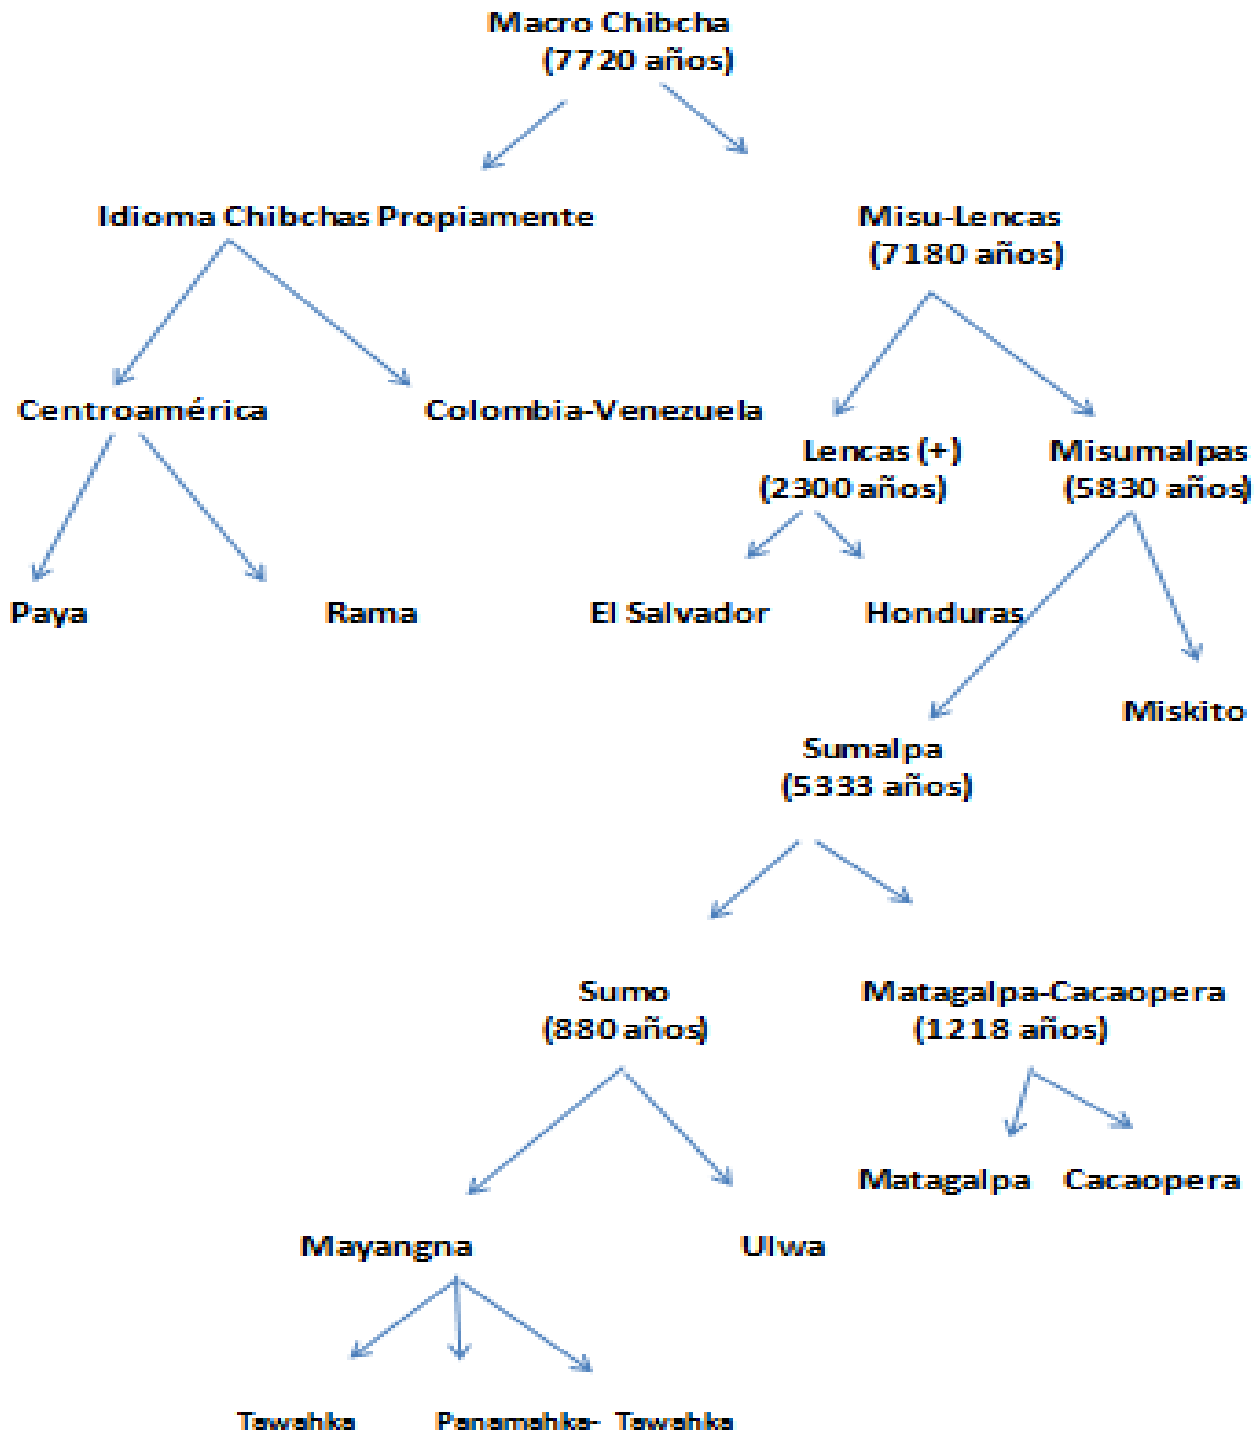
Macro Chibcha
(7720 años)

Idioma Chibchas Propiamente

Misu-Lencas
(7180 años)

Centroamérica

Colombia-Venezuela

Lencas (+)
(2300 años)

Misumalpas
(5830 años)

Paya

Rama

El Salvador

Honduras

Miskito

Sumalpa
(5333 años)

Sumo
(880 años)

Matagalpa-Cacaopera
(1218 años)

Matagalpa

Cacaopera

Mayangna

Ulwa

Tawahka

Panamahka-

Tawahka